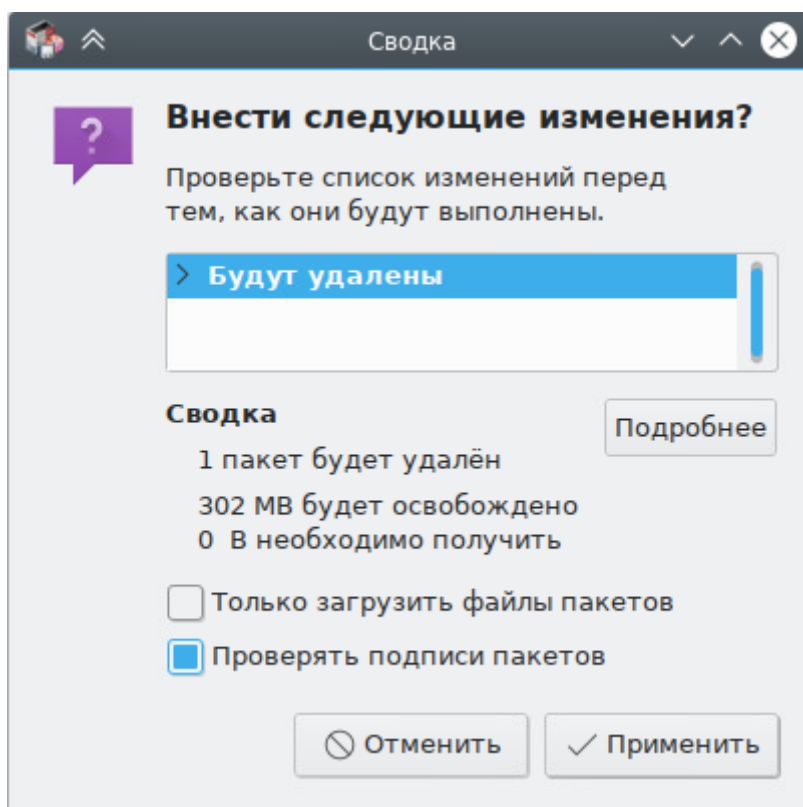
Сводка

?

Внести следующие изменения?

Проверьте список изменений перед тем, как они будут выполнены.

Будут удалены

Сводка

Подробнее

1 пакет будет удалён

302 MB будет освобождено
0 B необходимо получить

Только загрузить файлы пакетов

Проверять подписи пакетов

Отменить

Применить